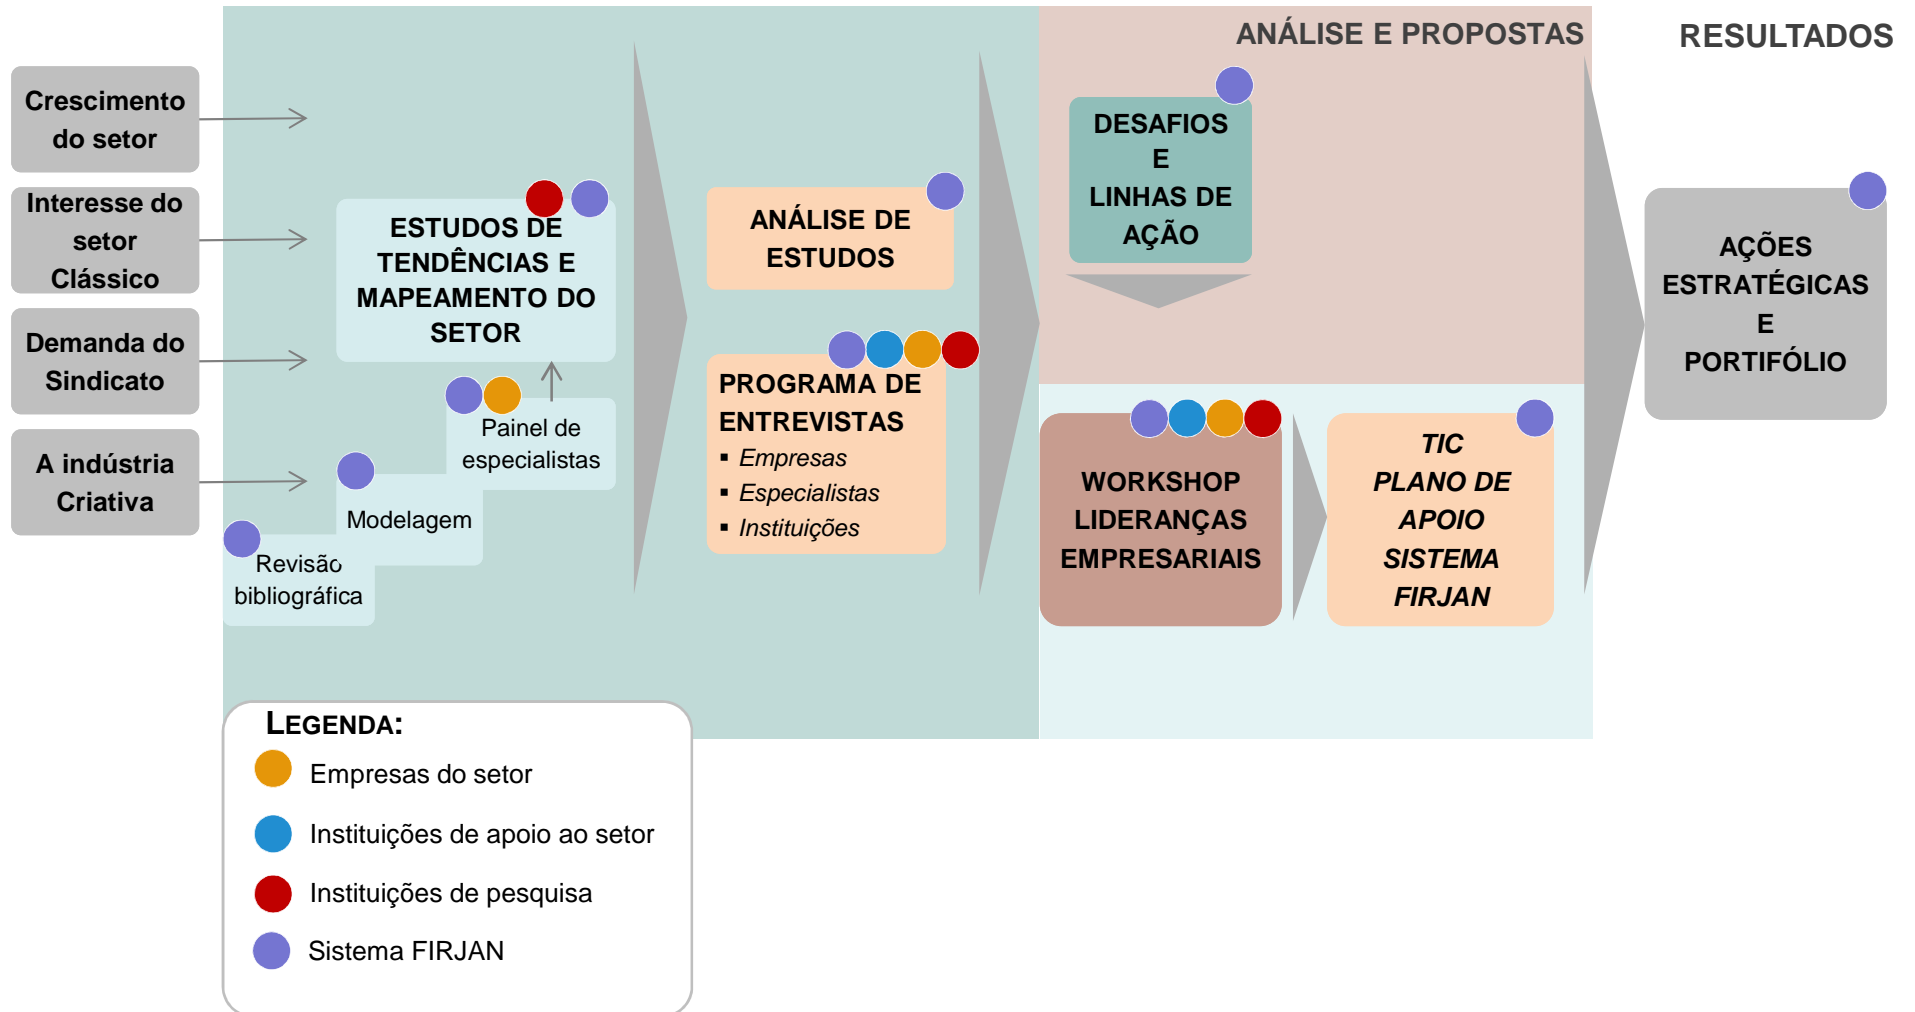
ANÁLISE E PROPOSTAS

RESULTADOS

Crescimento do setor

Interesse do setor Clássico

Demanda do Sindicato

A indústria Criativa

ESTUDOS DE TENDÊNCIAS E MAPEAMENTO DO SETOR

Painel de especialistas

Modelagem

Revisão bibliográfica

ANÁLISE DE ESTUDOS

PROGRAMA DE ENTREVISTAS
- *Empresas*
- *Especialistas*
- *Instituições*

DESAFIOS E LINHAS DE AÇÃO

WORKSHOP LIDERANÇAS EMPRESARIAIS

*TIC PLANO DE APOIO SISTEMA FIRJAN*

AÇÕES ESTRATÉGICAS E PORTIFÓLIO

LEGENDA:
Empresas do setor
Instituições de apoio ao setor
Instituições de pesquisa
Sistema FIRJAN